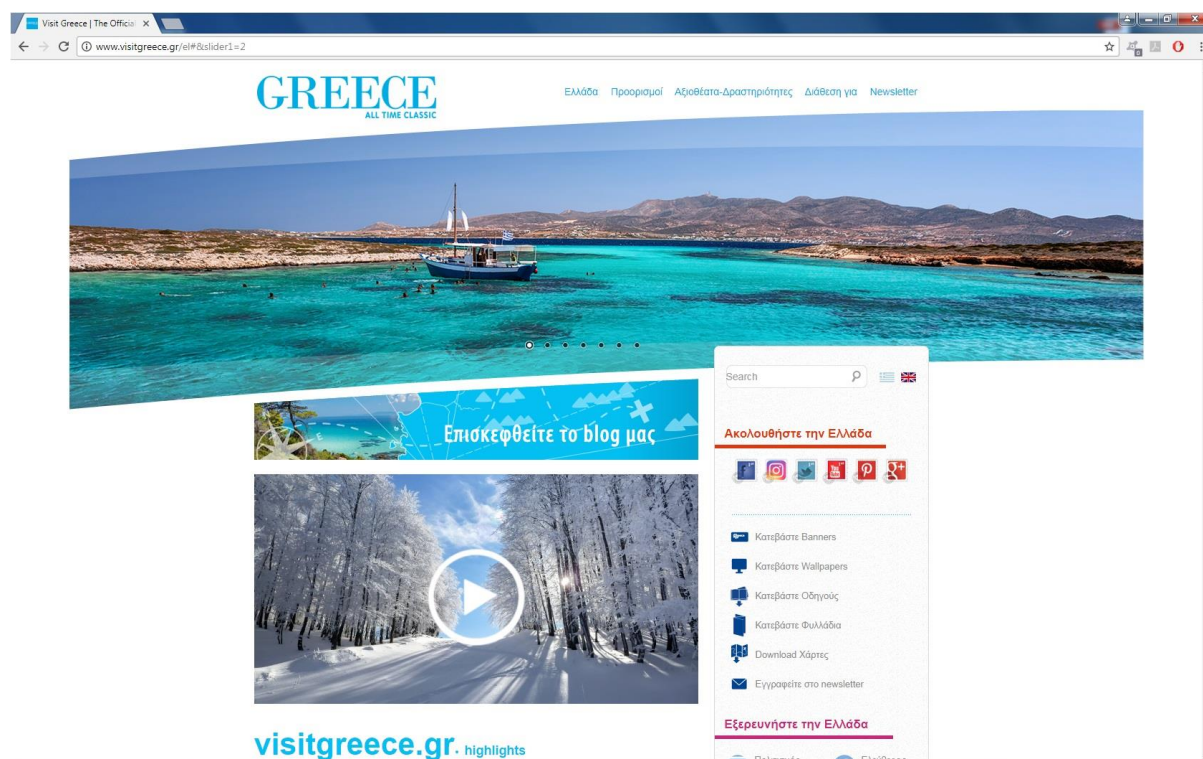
Visit Greece | The Officia ×

www.visitgreece.gr/el#&slider1=2

GREECE
ALL TIME CLASSIC

Ελλάδα Προορισμοί Αξιοθέατα-Δραστηριότητες Διάθεση για Newsletter

Search

Επισκεφθείτε το blog μας

Ακολουθήστε την Ελλάδα

Κατεβάστε Banners
Κατεβάστε Wallpapers
Κατεβάστε Οδηγούς
Κατεβάστε Φυλλάδια
Download Χάρτες
Εγγραφείτε στο newsletter

Εξερευνήστε την Ελλάδα

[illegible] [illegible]

visitgreece.gr. highlights